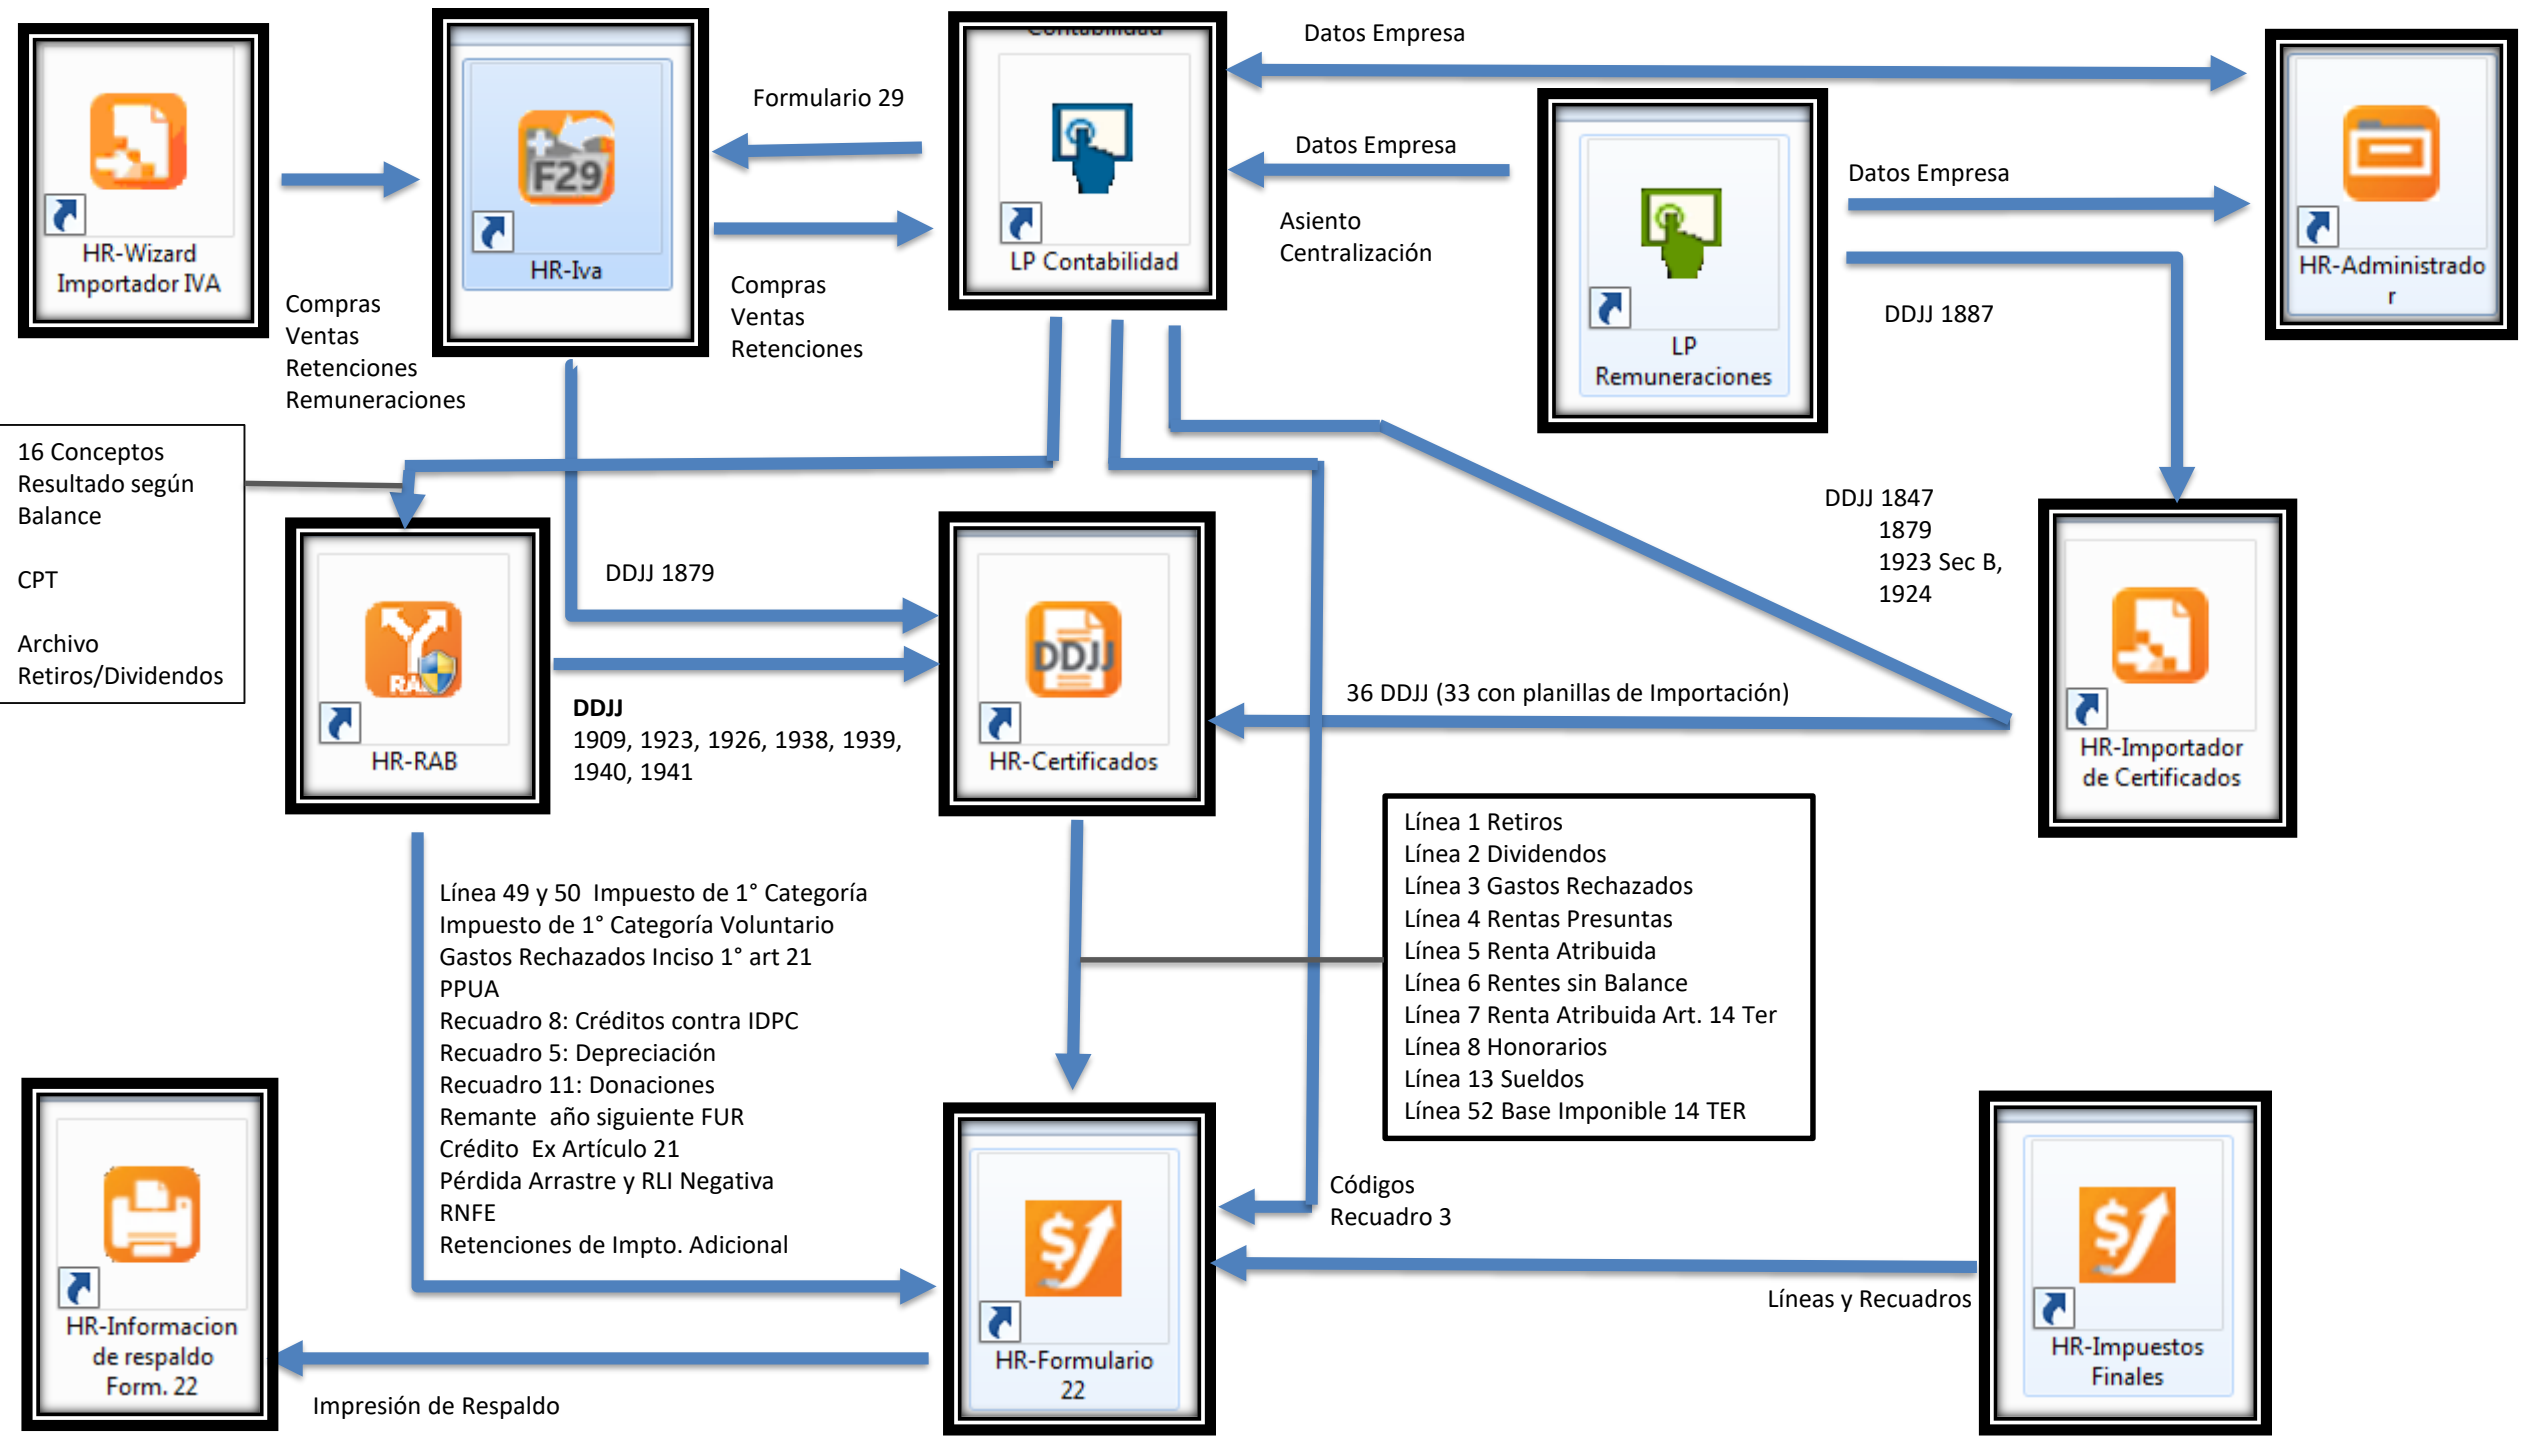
HR-Wizard Importador IVA

F29

HR-Iva

Formulario 29

Compras
Ventas
Retenciones
Remuneraciones

Compras
Ventas
Retenciones

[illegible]

LP Contabilidad

Datos Empresa

Datos Empresa

Asiento
Centralización

LP Remuneraciones

Datos Empresa

DDJJ 1887

HR-Administrado r

16 Conceptos
Resultado según Balance

CPT

Archivo
Retiros/Dividendos

HR-RAB

DDJJ 1879

DDJJ
1909, 1923, 1926, 1938, 1939, 1940, 1941

DDJJ

HR-Certificados

DDJJ 1847
1879
1923 Sec B,
1924

36 DDJJ (33 con planillas de Importación)

HR-Importador de Certificados

Línea 1 Retiros
Línea 2 Dividendos
Línea 3 Gastos Rechazados
Línea 4 Rentas Presuntas
Línea 5 Renta Atribuida
Línea 6 Rentes sin Balance
Línea 7 Renta Atribuida Art. 14 Ter
Línea 8 Honorarios
Línea 13 Sueldos
Línea 52 Base Imponible 14 TER

Línea 49 y 50 Impuesto de 1° Categoría
Impuesto de 1° Categoría Voluntario
Gastos Rechazados Inciso 1° art 21
PPUA
Recuadro 8: Créditos contra IDPC
Recuadro 5: Depreciación
Recuadro 11: Donaciones
Remante año siguiente FUR
Crédito Ex Artículo 21
Pérdida Arrastre y RLI Negativa
RNFE
Retenciones de Impto. Adicional

Códigos
Recuadro 3

HR-Formulario 22

Líneas y Recuadros

HR-Impuestos Finales

HR-Informacion de respaldo Form. 22

Impresión de Respaldo